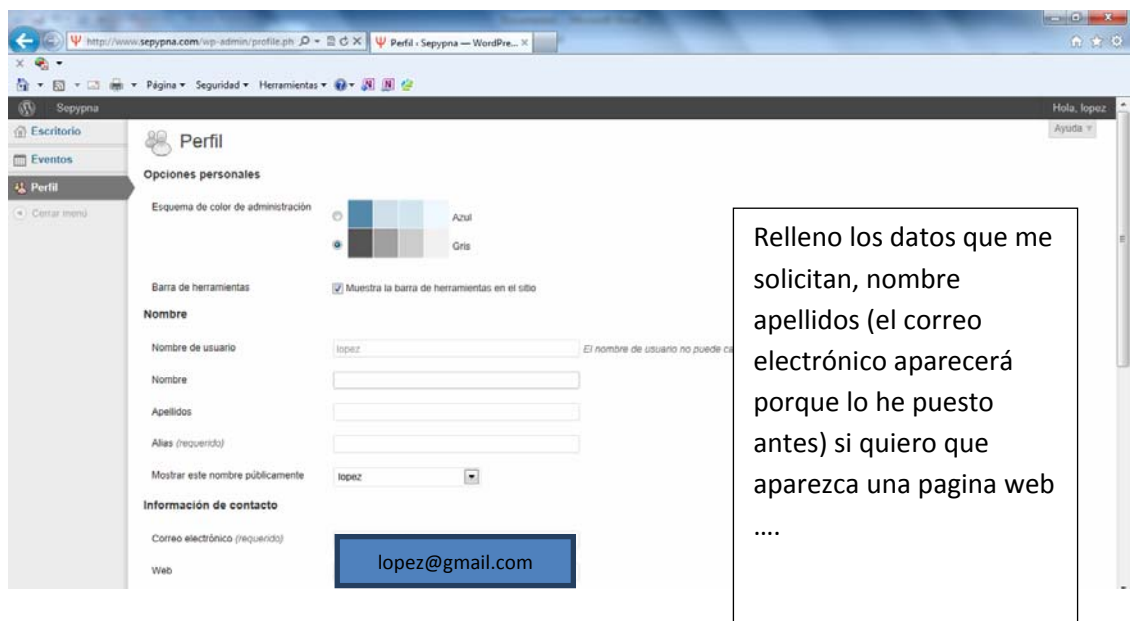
http://www.sepypna.com/wp-admin/profile.ph Perfil ‹ Sepypna — WordPre... ×

Página ▾ Seguridad ▾ Herramientas ▾

Sepypna

Hola, lopez

Ayuda ▾

Escritorio

Eventos

Perfil

Cerrar menú

Perfil

Opciones personales

Esquema de color de administración

Azul

Gris

Barra de herramientas

Muestra la barra de herramientas en el sitio

Nombre

Nombre de usuario

lopez

El nombre de usuario no puede ca

Nombre

Apellidos

Alias (requerido)

Mostrar este nombre públicamente

lopez

Información de contacto

Correo electrónico (requerido)

lopez@gmail.com

Web

Relleno los datos que me solicitan, nombre apellidos (el correo electrónico aparecerá porque lo he puesto antes) si quiero que aparezca una pagina web ….